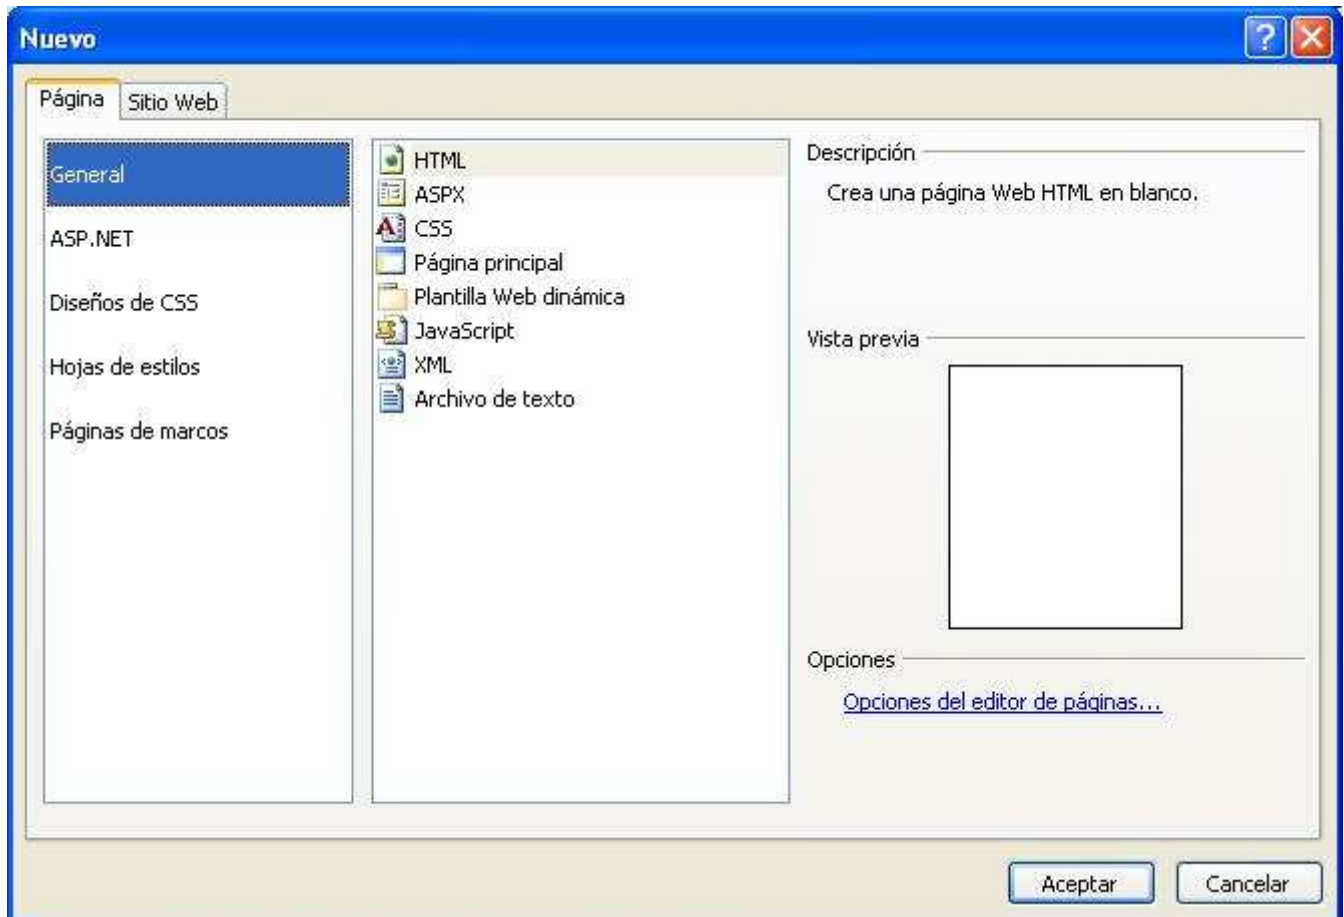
Nuevo

Página Sitio Web

General

ASP.NET

Diseños de CSS

Hojas de estilos

Páginas de marcos

HTML
ASPX
CSS
Página principal
Plantilla Web dinámica
JavaScript
XML
Archivo de texto

Descripción

Crea una página Web HTML en blanco.

Vista previa

Opciones

Opciones del editor de páginas...

Aceptar Cancelar